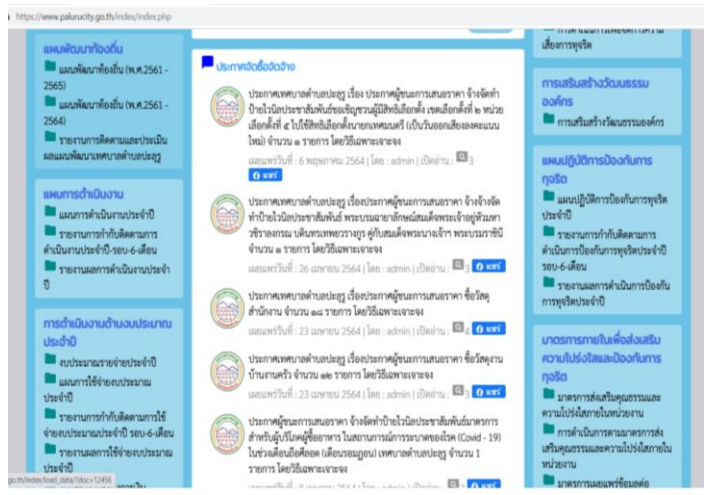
https://www.palurucity.go.th/index/index.php

แผนพัฒนาท้องถิ่น
แผนพัฒนาท้องถิ่น (พ.ศ.2561 - 2565)
แผนพัฒนาท้องถิ่น (พ.ศ.2561 - 2564)
รายงานการติดตามและประเมินผลแผนพัฒนาเทศบาลตำบลปะลุรู

แผนการดำเนินงาน
แผนการดำเนินงานประจำปี
รายงานการกำกับติดตามการดำเนินงานประจำปี-รอบ-6-เดือน
รายงานผลการดำเนินงานประจำปี

การดำเนินงานด้านงบประมาณประจำปี
งบประมาณรายจ่ายประจำปี
แผนการใช้จ่ายงบประมาณประจำปี
รายงานการกำกับติดตามการใช้จ่ายงบประมาณประจำปี รอบ-6-เดือน
รายงานผลการใช้จ่ายงบประมาณประจำปี

ประกาศจัดซื้อจัดจ้าง

ประกาศเทศบาลตำบลปะลุรู เรื่อง ประกาศผู้ชนะการเสนอราคา จ้างจัดทำป้ายไวนิลประชาสัมพันธ์เชิญชวนผู้มีสิทธิเลือกตั้ง เขตเลือกตั้งที่ ๒ หน่วยเลือกตั้งที่ ๕ ไปใช้สิทธิเลือกตั้งนายกเทศมนตรี (เป็นวันออกเสียงลงคะแนนใหม่) จำนวน ๑ รายการ โดยวิธีเฉพาะเจาะจง
เผยแพร่วันที่ : 6 พฤษภาคม 2564 | โดย : admin | เปิดอ่าน : 3 แชร์

ประกาศเทศบาลตำบลปะลุรู เรื่องประกาศผู้ชนะการเสนอราคา จ้างจ้างจัดทำป้ายไวนิลประชาสัมพันธ์ พระบรมฉายาลักษณ์สมเด็จพระเจ้าอยู่หัวมหาวชิราลงกรณ บดินทรเทพยวรางกูร คู่กับสมเด็จพระนางเจ้า พระบรมราชินี จำนวน ๑ รายการ โดยวิธีเฉพาะเจาะจง
เผยแพร่วันที่ : 26 เมษายน 2564 | โดย : admin | เปิดอ่าน : 3 แชร์

ประกาศเทศบาลตำบลปะลุรู เรื่องประกาศผู้ชนะการเสนอราคา ซื้อวัสดุสำนักงาน จำนวน ๑๘ รายการ โดยวิธีเฉพาะเจาะจง
เผยแพร่วันที่ : 23 เมษายน 2564 | โดย : admin | เปิดอ่าน : 4 แชร์

ประกาศเทศบาลตำบลปะลุรู เรื่องประกาศผู้ชนะการเสนอราคา ซื้อวัสดุงานบ้านงานครัว จำนวน ๑๒ รายการ โดยวิธีเฉพาะเจาะจง
เผยแพร่วันที่ : 23 เมษายน 2564 | โดย : admin | เปิดอ่าน : 3 แชร์

ประกาศผู้ชนะการเสนอราคา จ้างจัดทำป้ายไวนิลประชาสัมพันธ์มาตรการสำหรับผู้บริโภคผู้ซื้ออาหาร ในสถานการณ์การระบาดของโรค (Covide - 19) ในช่วงเดือนถือศีลอด (เดือนรอมฎอน) เทศบาลตำบลปะลุรู จำนวน 1 รายการ โดยวิธีเฉพาะเจาะจง
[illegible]

เสี่ยงการทุจริต

การเสริมสร้างวัฒนธรรมองค์กร
การเสริมสร้างวัฒนธรรมองค์กร

แผนปฏิบัติการป้องกันการทุจริต
แผนปฏิบัติการป้องกันการทุจริตประจำปี
รายงานการกำกับติดตามการดำเนินการป้องกันการทุจริตประจำปี รอบ-6-เดือน
รายงานผลการดำเนินการป้องกันการทุจริตประจำปี

มาตรการภายในเพื่อส่งเสริมความโปร่งใสและป้องกันการทุจริต
มาตรการส่งเสริมคุณธรรมและความโปร่งใสภายในหน่วยงาน
การดำเนินการตามมาตรการส่งเสริมคุณธรรมและความโปร่งใสภายในหน่วยงาน
มาตรการเผยแพร่ข้อมูลต่อ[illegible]

go.th/index/load_data/?doc=12456